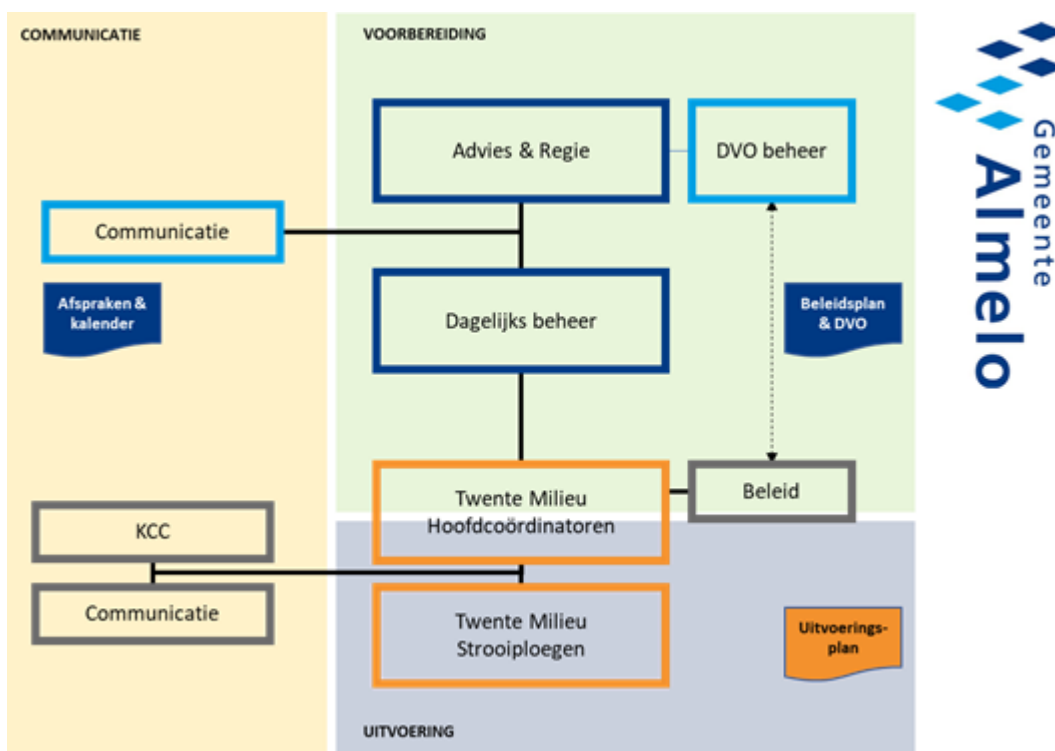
COMMUNICATIE

VOORBEREIDING

Gemeente Almelo

Advies & Regie

DVO beheer

Communicatie

Afspraken & kalender

Dagelijks beheer

Beleidsplan & DVO

Twente Milieu Hoofdcoördinatoren

Beleid

KCC

Communicatie

Twente Milieu Strooiploegen

Uitvoeringsplan

UITVOERING